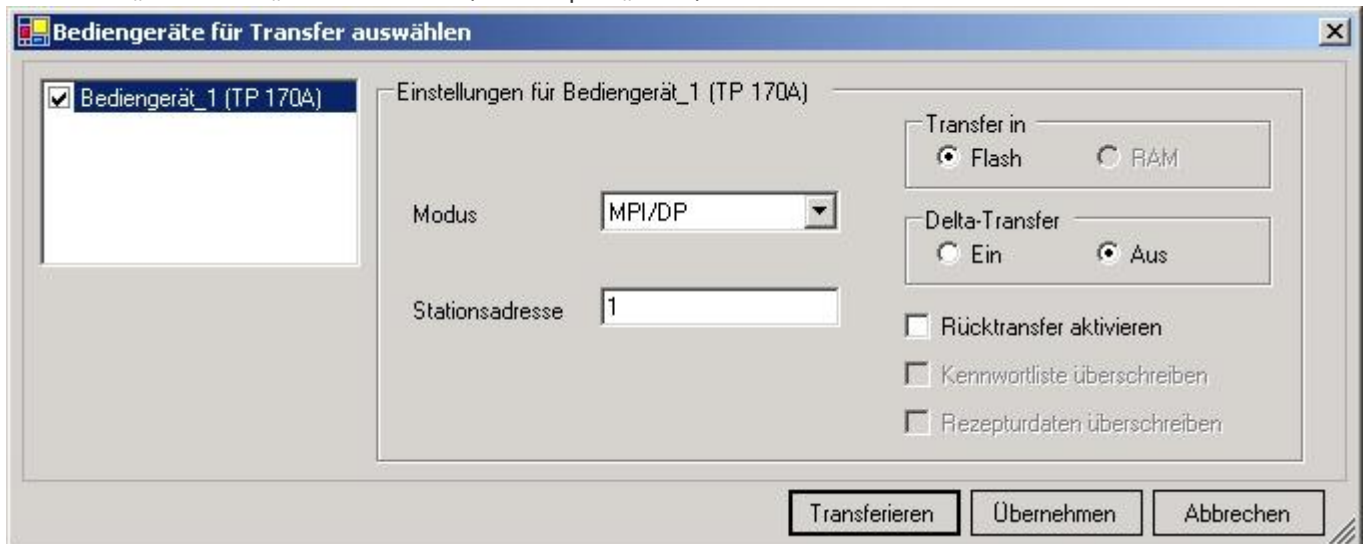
Bediengeräte für Transfer auswählen

Bediengerät_1 (TP 170A)

Einstellungen für Bediengerät_1 (TP 170A)

Transfer in
Flash
RAM

Modus
MPI/DP

Delta-Transfer
Ein
Aus

Stationsadresse
1

Rücktransfer aktivieren
Kennwortliste überschreiben
Rezepturdaten überschreiben

Transferieren
Übernehmen
Abbrechen